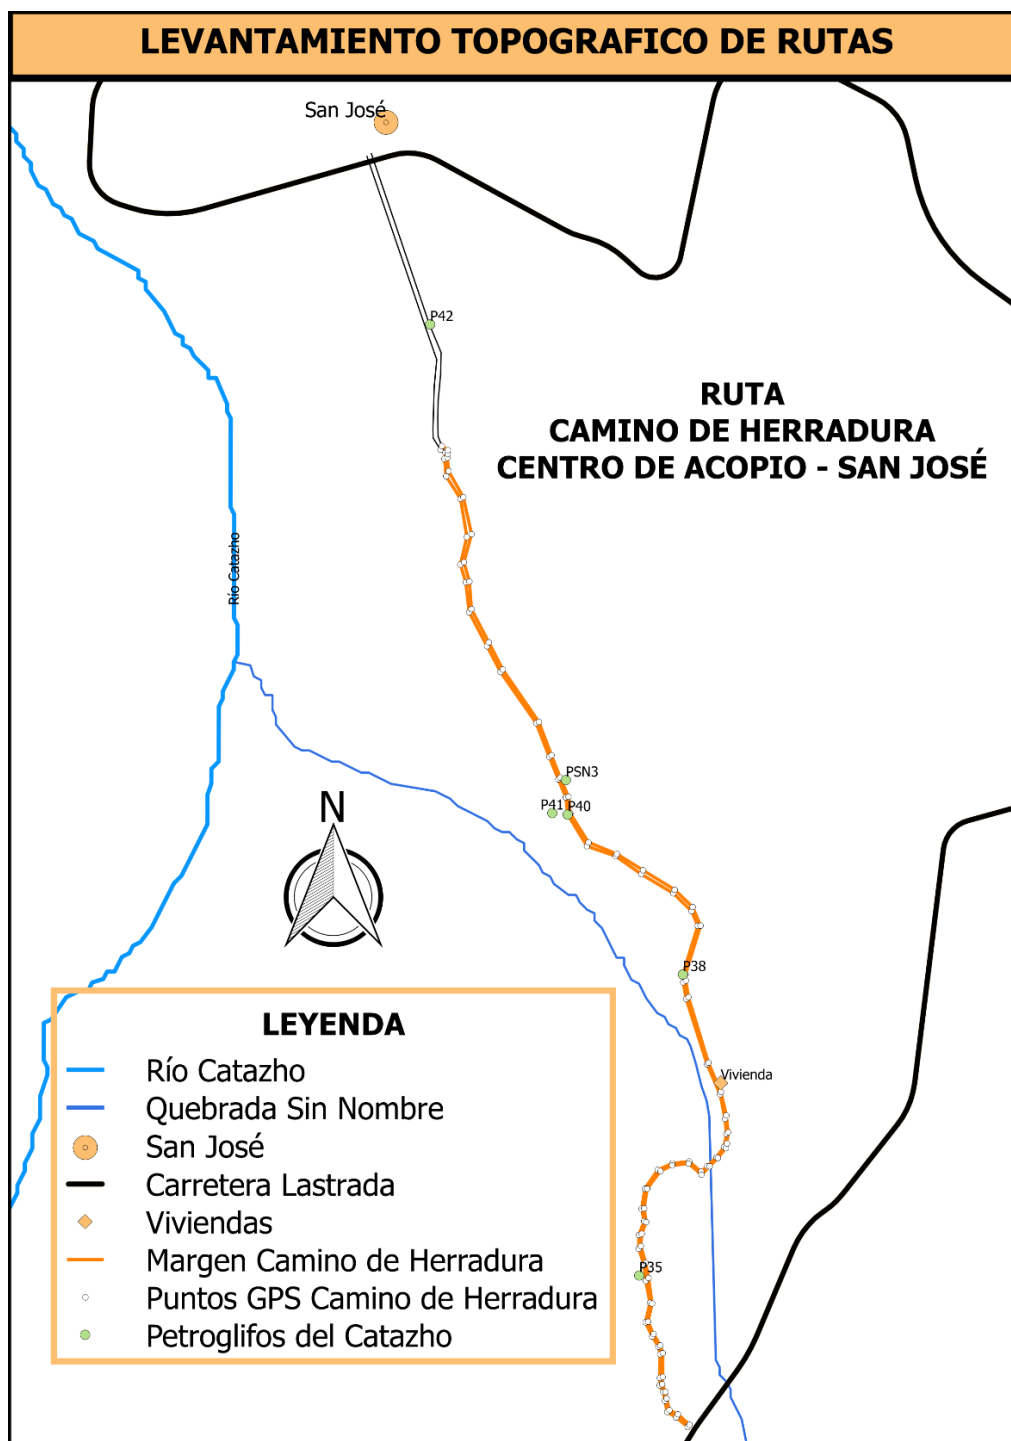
LEVANTAMIENTO TOPOGRAFICO DE RUTAS

San José

P42

RUTA
CAMINO DE HERRADURA
CENTRO DE ACOPIO - SAN JOSÉ

Río Catazho

PSN3
P41 P40

N

P38

Vivienda

P35

LEYENDA
Río Catazho
Quebrada Sin Nombre
San José
Carretera Lastrada
Viviendas
Margen Camino de Herradura
Puntos GPS Camino de Herradura
Petroglifos del Catazho